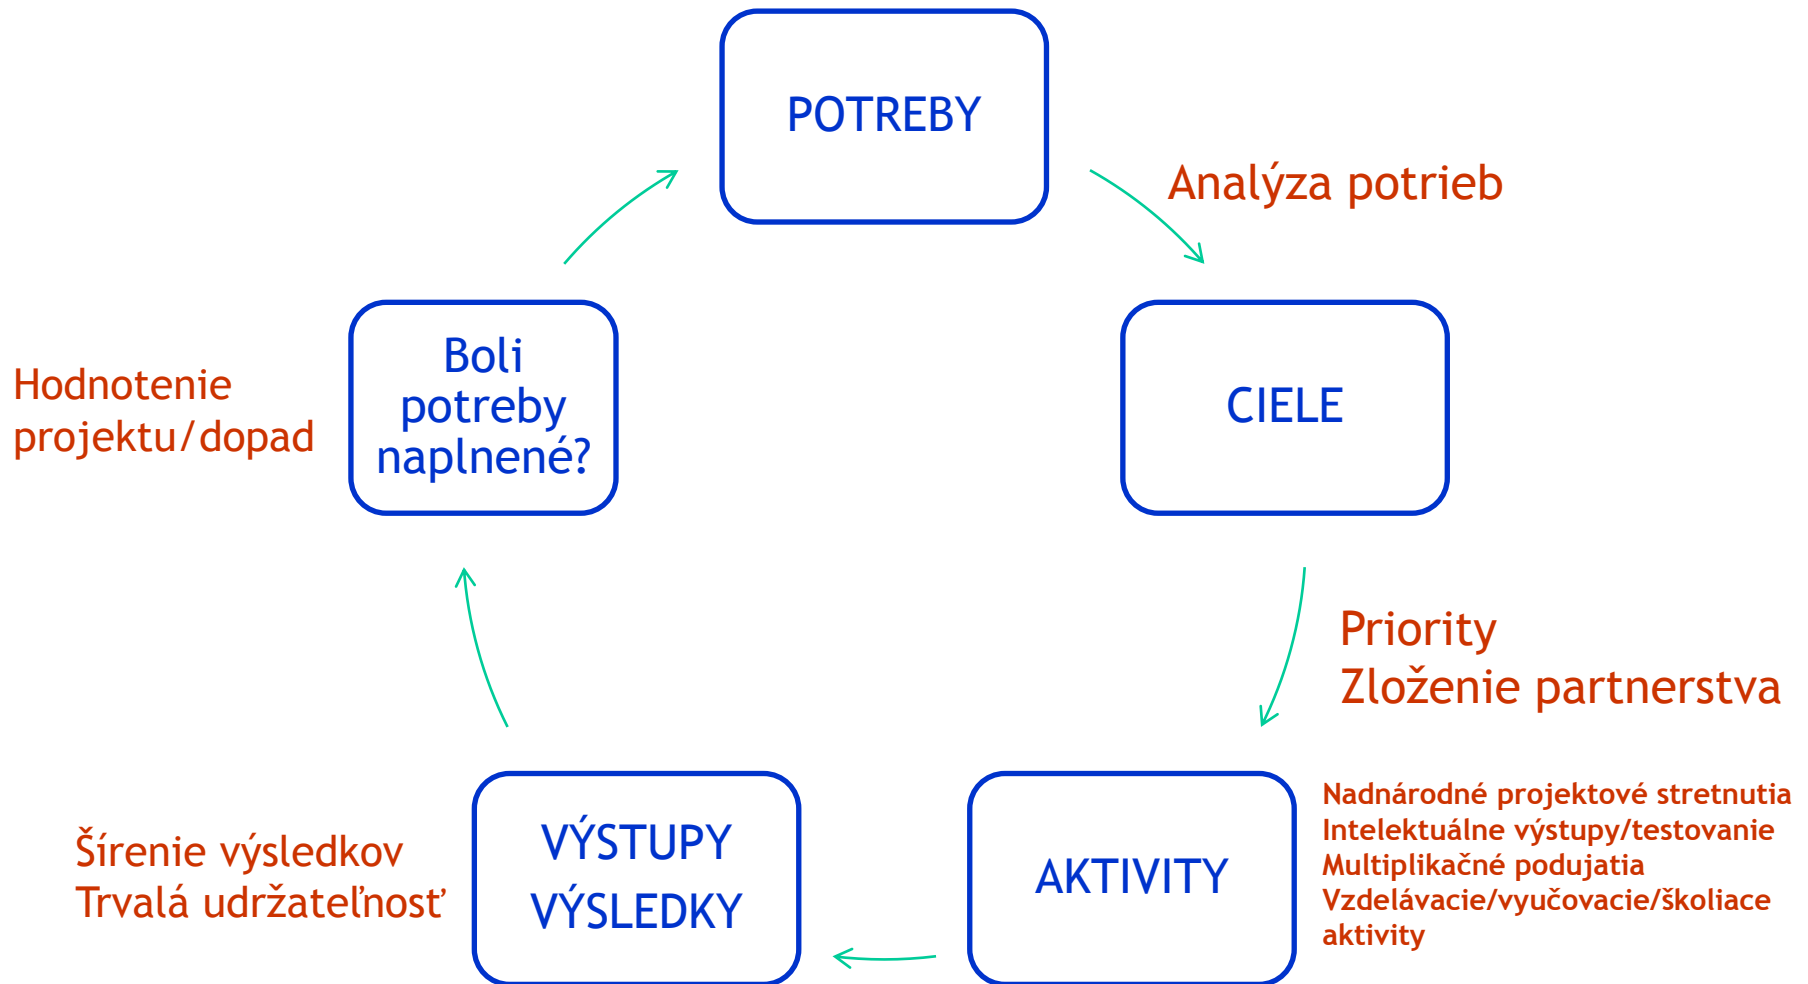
POTREBY

Analýza potrieb

Hodnotenie projektu/dopad

Boli potreby naplnené?

CIELE

Priority
Zloženie partnerstva

Šírenie výsledkov
Trvalá udržateľnosť

VÝSTUPY
VÝSLEDKY

AKTIVITY

Nadnárodné projektové stretnutia
Intelektuálne výstupy/testovanie
Multiplikačné podujatia
Vzdelávacie/vyučovacie/školiace aktivity